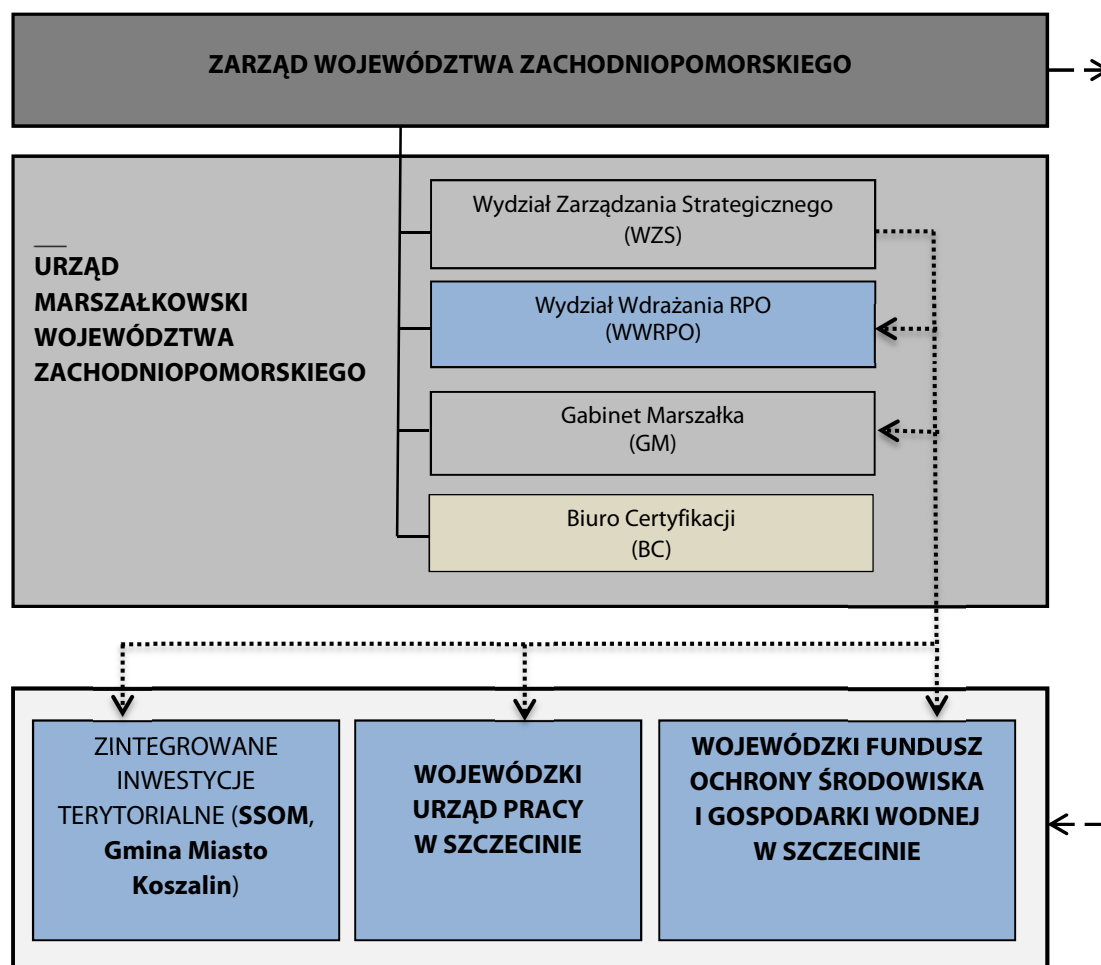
ZARZĄD WOJEWÓDZTWA ZACHODNIOPOMORSKIEGO

URZĄD MARSZAŁKOWSKI WOJEWÓDZTWA ZACHODNIOPOMORSKIEGO

Wydział Zarządzania Strategicznego (WZS)

Wydział Wdrażania RPO (WWRPO)

Gabinet Marszałka (GM)

Biuro Certyfikacji (BC)

ZINTEGROWANE INWESTYCJE TERYTORIALNE (**SSOM**, **Gmina Miasto Koszalin**)

WOJEWÓDZKI URZĄD PRACY W SZCZECINIE

WOJEWÓDZKI FUNDUSZ OCHRONY ŚRODOWISKA I GOSPODARKI WODNEJ W SZCZECINIE